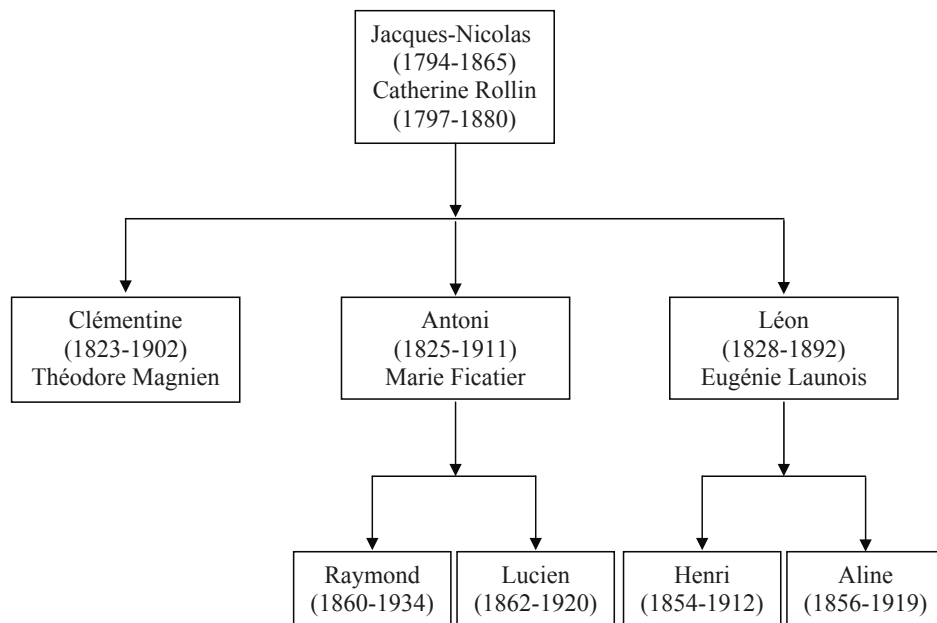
Jacques-Nicolas
(1794-1865)
Catherine Rollin
(1797-1880)

Clémentine
(1823-1902)
Théodore Magnien

Antoni
(1825-1911)
Marie Ficatier

Léon
(1828-1892)
Eugénie Launois

Raymond
(1860-1934)

Lucien
(1862-1920)

Henri
(1854-1912)

Aline
(1856-1919)